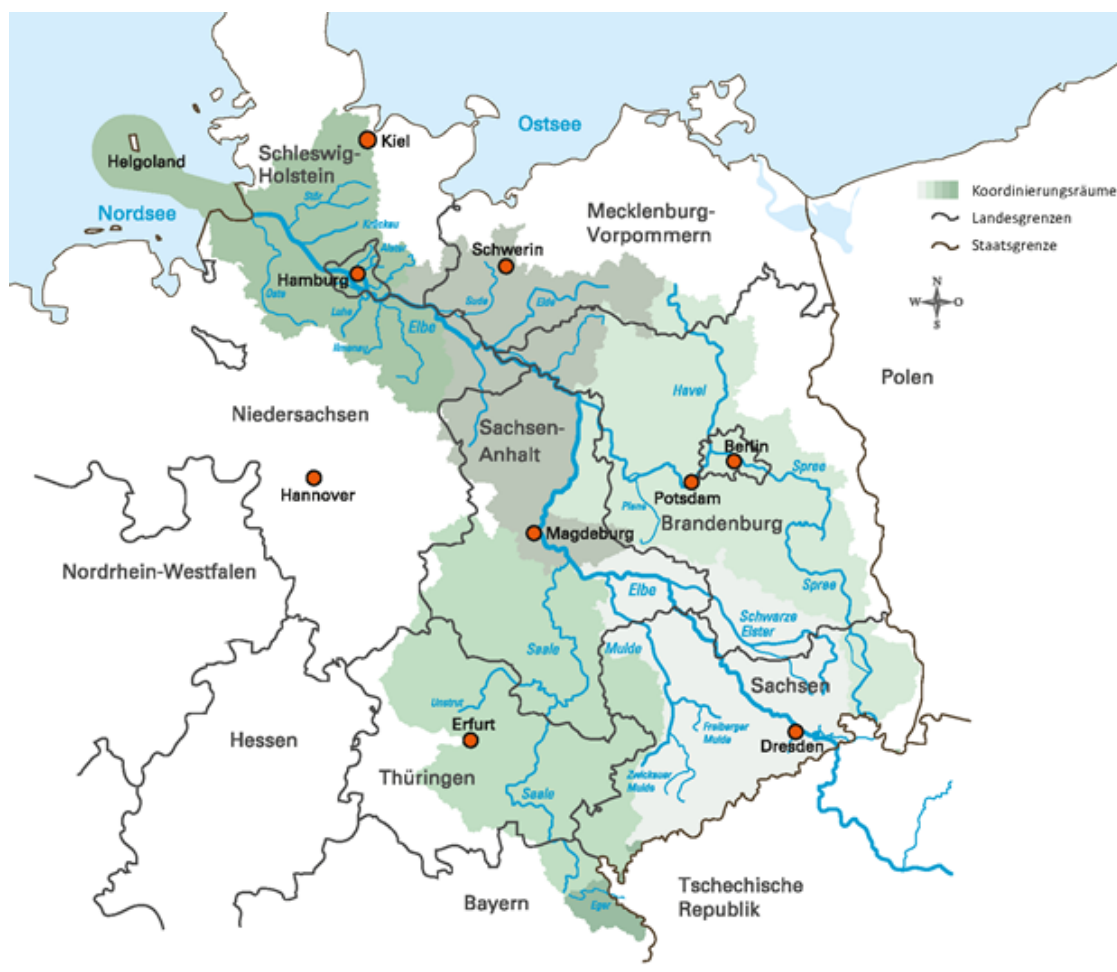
Ostsee

Nordsee

Helgoland

Schleswig-Holstein

Kiel

Stör

Krückau

Alster

Hamburg

Oste

Luhe

Ilmenau

Elbe

Schwerin

Sude

Elde

Mecklenburg-Vorpommern

Koordinierungsräume

Landesgrenzen

Staatsgrenze

N

W

O

S

Polen

Niedersachsen

Sachsen-Anhalt

Havel

Berlin

Spree

Potsdam

Plane

Brandenburg

Hannover

Magdeburg

Nordrhein-Westfalen

Elbe

Spree

Schwarze Elster

Saale

Mulde

Sachsen

Unstrut

Erfurt

Freiberger Mulde

Dresden

Hessen

Thüringen

Zwickauer Mulde

Saale

Bayern

Eger

Tschechische Republik